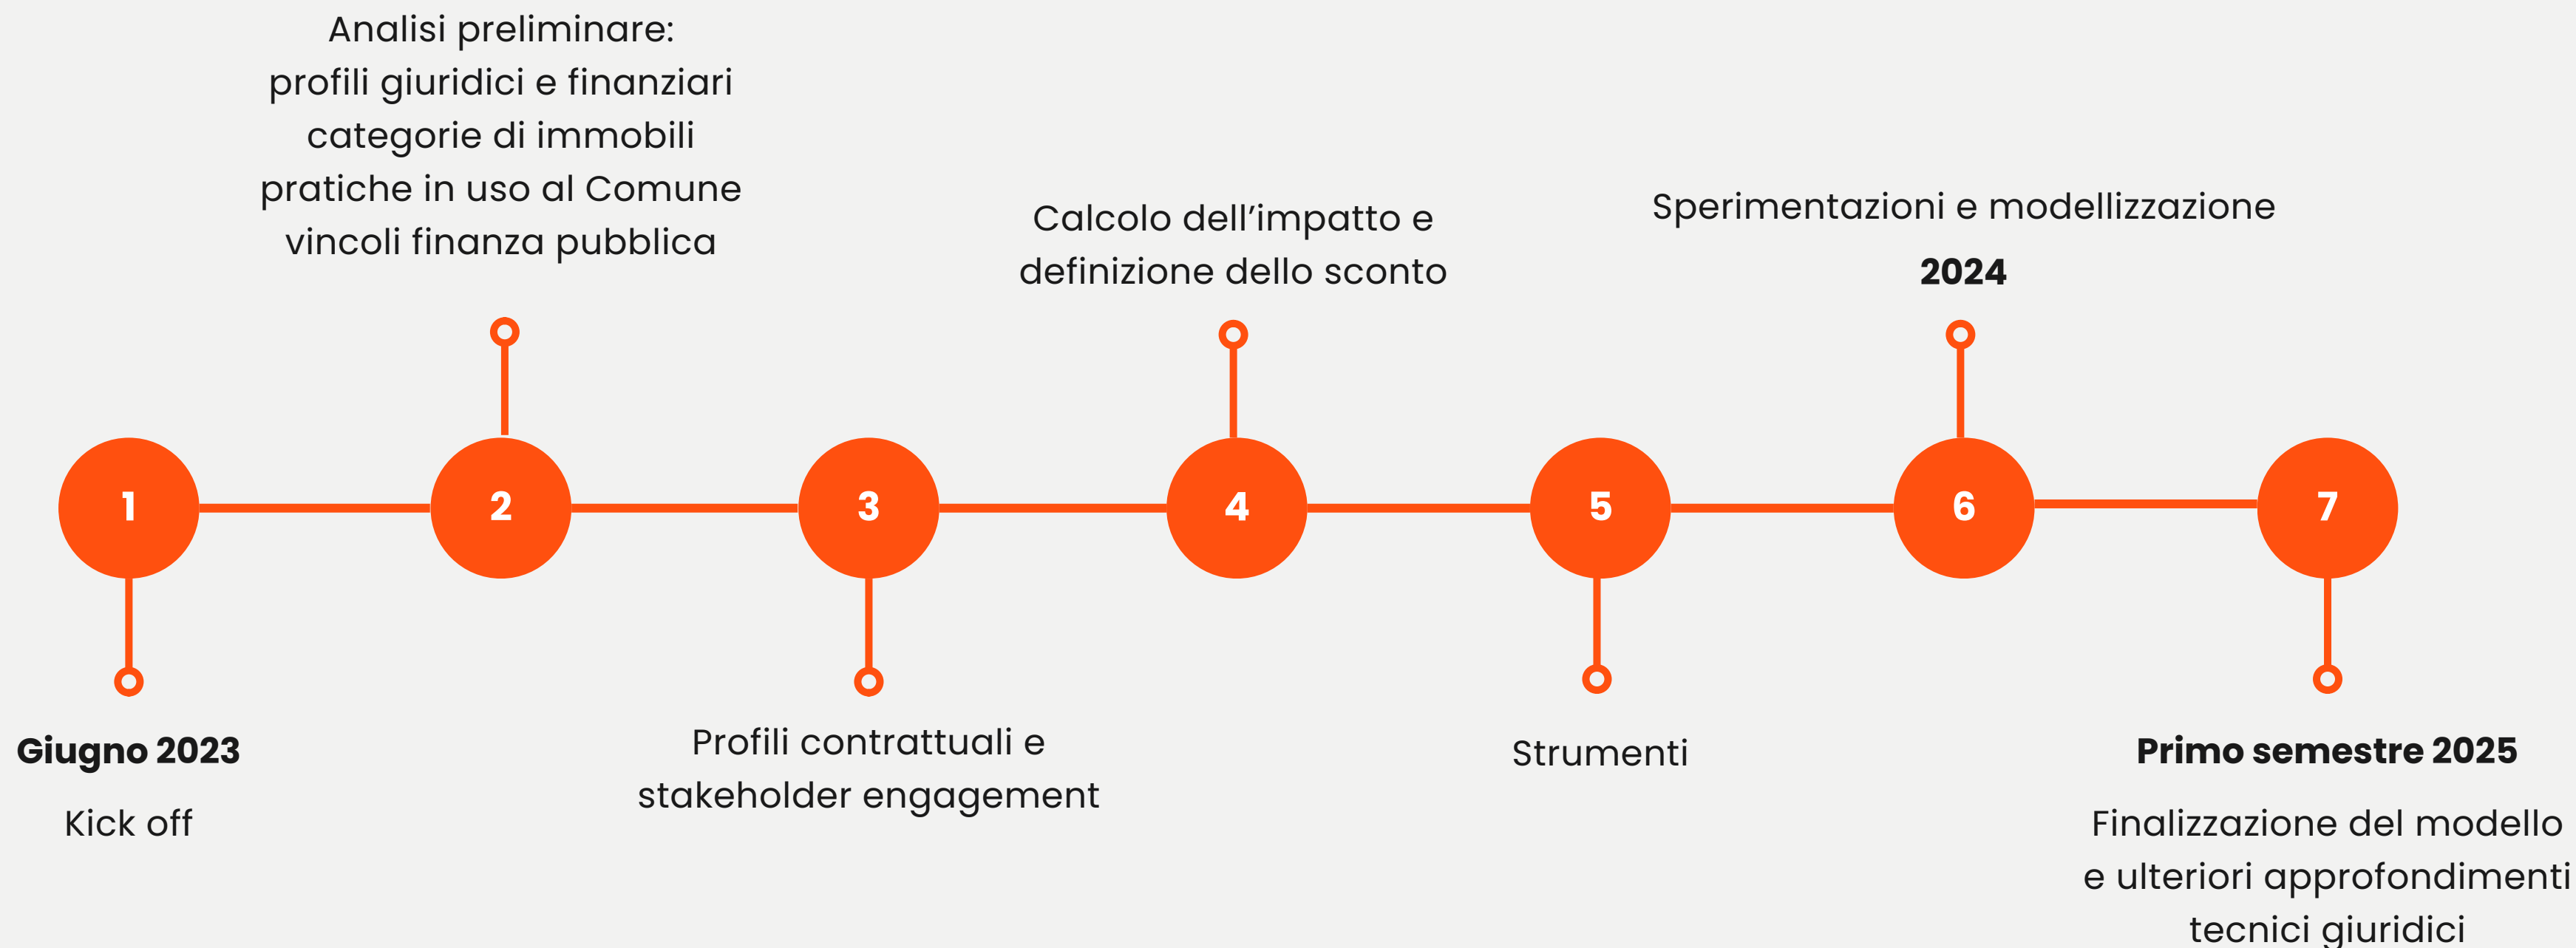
1

Giugno 2023

Kick off

Analisi preliminare:
profili giuridici e finanziari
categorie di immobili
pratiche in uso al Comune
vincoli finanza pubblica

2

3

Profili contrattuali e
stakeholder engagement

Calcolo dell’impatto e
definizione dello sconto

4

5

Strumenti

Sperimentazioni e modellizzazione

2024

6

7

Primo semestre 2025

Finalizzazione del modello
e ulteriori approfondimenti
tecnici giuridici